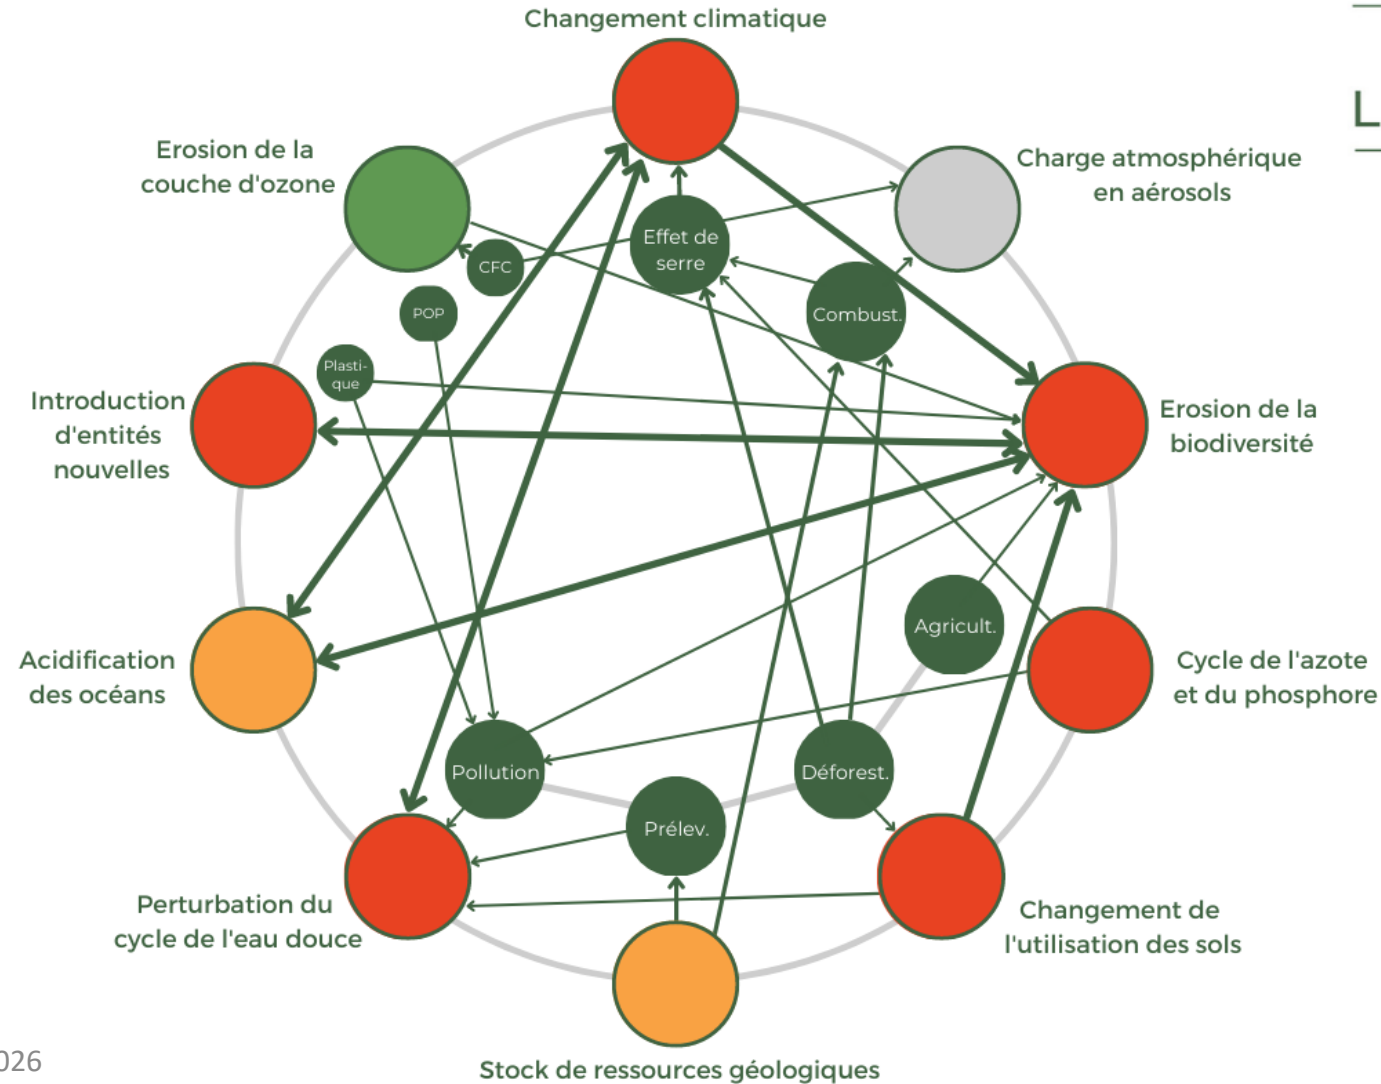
Changement climatique

Erosion de la couche d'ozone

Charge atmosphérique en aérosols

L

Effet de serre

CFC

POP

Combust.

Plasti-que

Introduction d'entités nouvelles

Erosion de la biodiversité

Agricult.

Acidification des océans

Cycle de l'azote et du phosphore

Pollution

Déforest.

Prélev.

Perturbation du cycle de l'eau douce

Changement de l'utilisation des sols

026

Stock de ressources géologiques